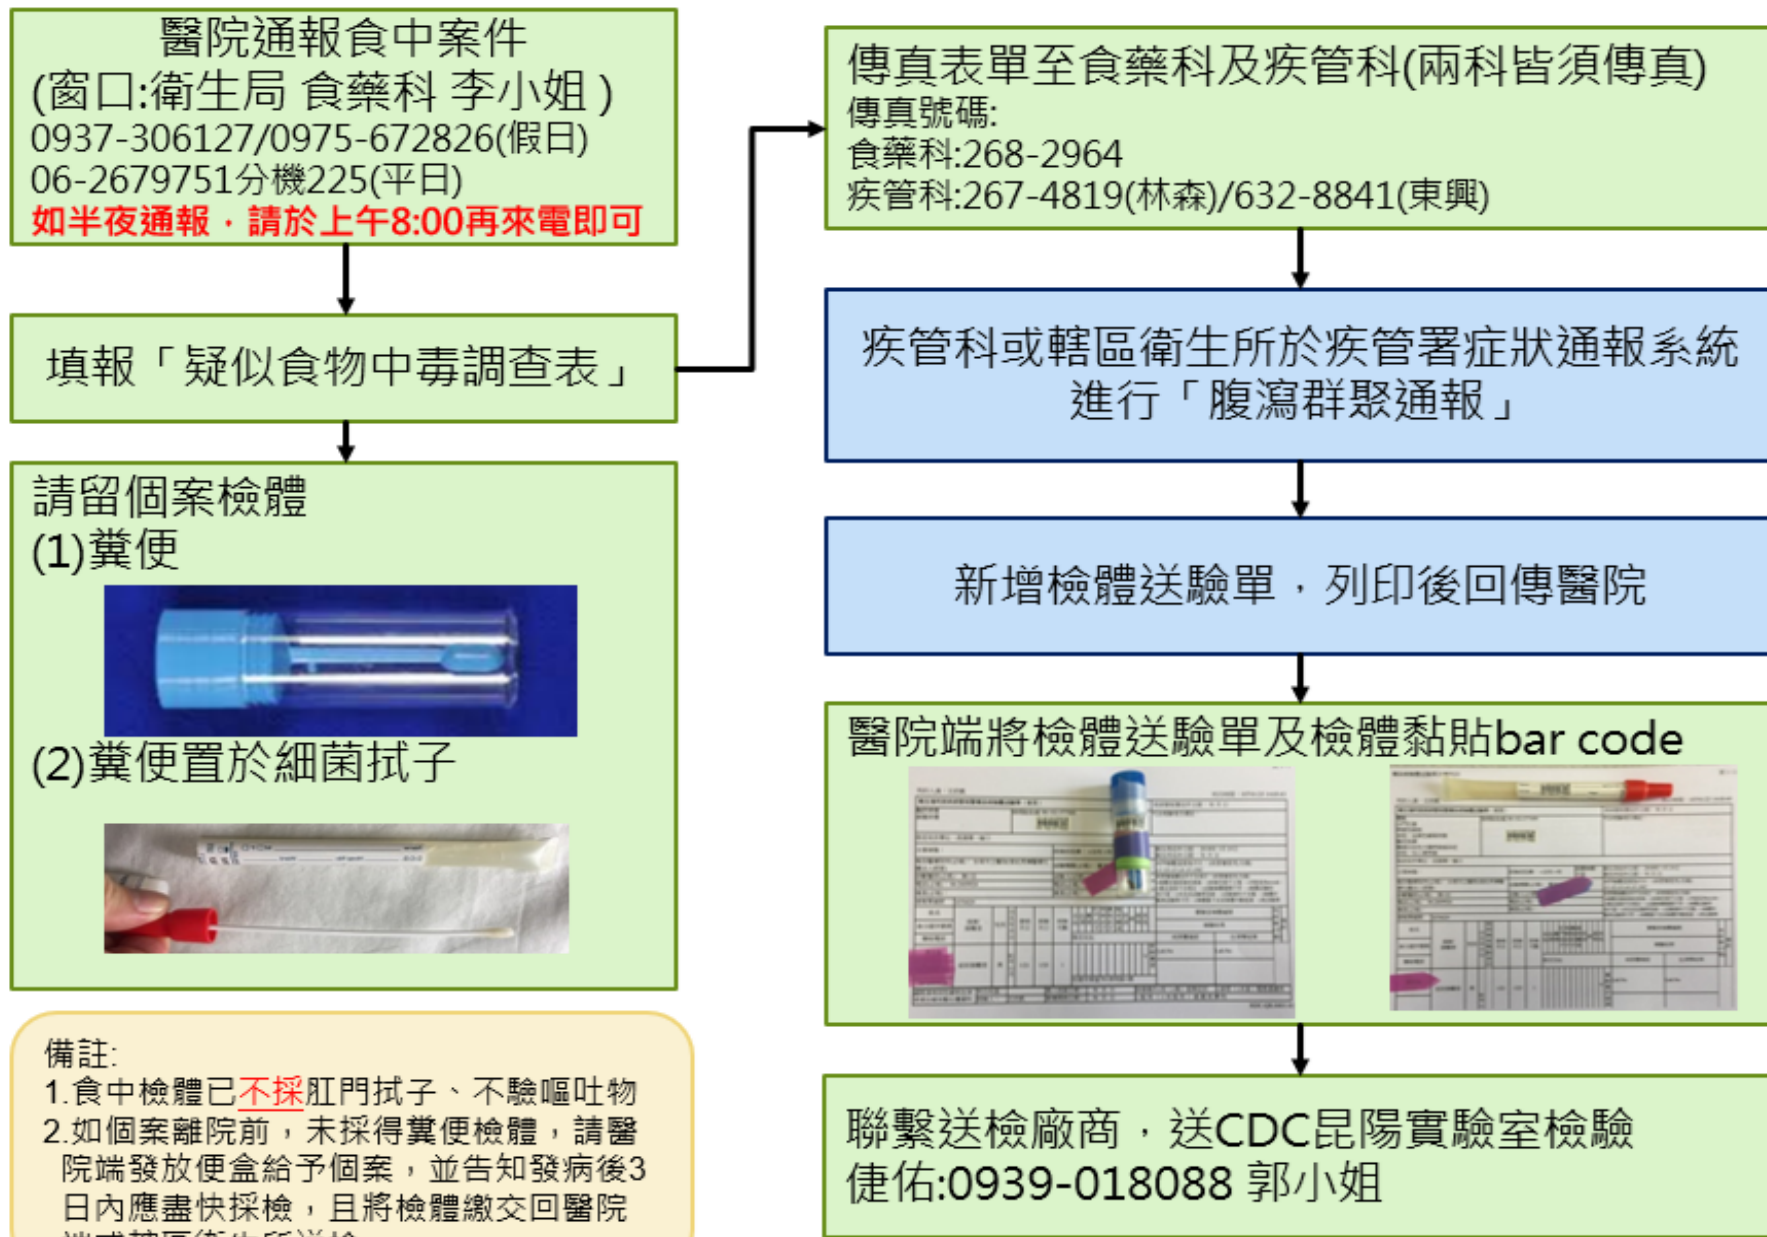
醫院通報食中案件
(窗口:衛生局 食藥科 李小姐)
0937-306127/0975-672826(假日)
06-2679751分機225(平日)
如半夜通報，請於上午8:00再來電即可

填報「疑似食物中毒調查表」

請留個案檢體
(1)糞便
(2)糞便置於細菌拭子

備註:
1.食中檢體已不採肛門拭子、不驗嘔吐物
2.如個案離院前，未採得糞便檢體，請醫院端發放便盒給予個案，並告知發病後3日內應盡快採檢，且將檢體繳交回醫院
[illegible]

傳真表單至食藥科及疾管科(兩科皆須傳真)
傳真號碼:
食藥科:268-2964
疾管科:267-4819(林森)/632-8841(東興)

疾管科或轄區衛生所於疾管署症狀通報系統進行「腹瀉群聚通報」

新增檢體送驗單，列印後回傳醫院

醫院端將檢體送驗單及檢體黏貼bar code

聯繫送檢廠商，送CDC昆陽實驗室檢驗
倢佑:0939-018088 郭小姐